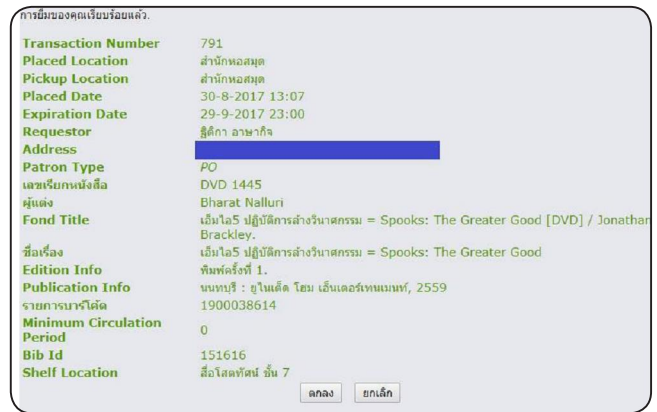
การยืมของคุณเรียบร้อยแล้ว.

| | |
|---|---|
| Transaction Number | 791 |
| Placed Location | สำนักหอสมุด |
| Pickup Location | สำนักหอสมุด |
| Placed Date | 30-8-2017 13:07 |
| Expiration Date | 29-9-2017 23:00 |
| Requestor | ฐิติกา อาษากิจ |
| Address | |
| Patron Type | PO |
| เลขเรียกหนังสือ | DVD 1445 |
| ผู้แต่ง | Bharat Nalluri |
| Fond Title | เอ็มไอ5 ปฏิบัติการล่าจารีนาศกรรม = Spooks: The Greater Good [DVD] / Jonathan Brackley. |
| ชื่อเรื่อง | เอ็มไอ5 ปฏิบัติการล่าจารีนาศกรรม = Spooks: The Greater Good |
| Edition Info | พิมพ์ครั้งที่ 1. |
| Publication Info | นนทบุรี : ยูไนเต็ด โฮม เอ็นเตอร์เทนเมนท์, 2559 |
| รายการบาร์โค้ด | 1900038614 |
| Minimum Circulation Period | 0 |
| Bib Id | 151616 |
| Shelf Location | สื่อโสตทัศน์ ชั้น 7 |

ตกลง ยกเลิก